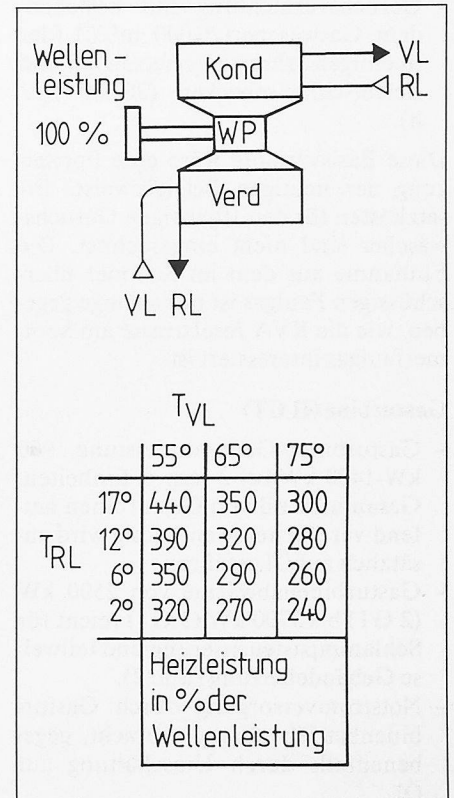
Wellen-leistung
100 %
Kond
VL
RL
WP
Verd
VL RL

$T_{VL}$

| $T_{RL}$ | 55° | 65° | 75° |
|---|---|---|---|
| 17° | 440 | 350 | 300 |
| 12° | 390 | 320 | 280 |
| 6° | 350 | 290 | 260 |
| 2° | 320 | 270 | 240 |

Heizleistung in %der Wellenleistung